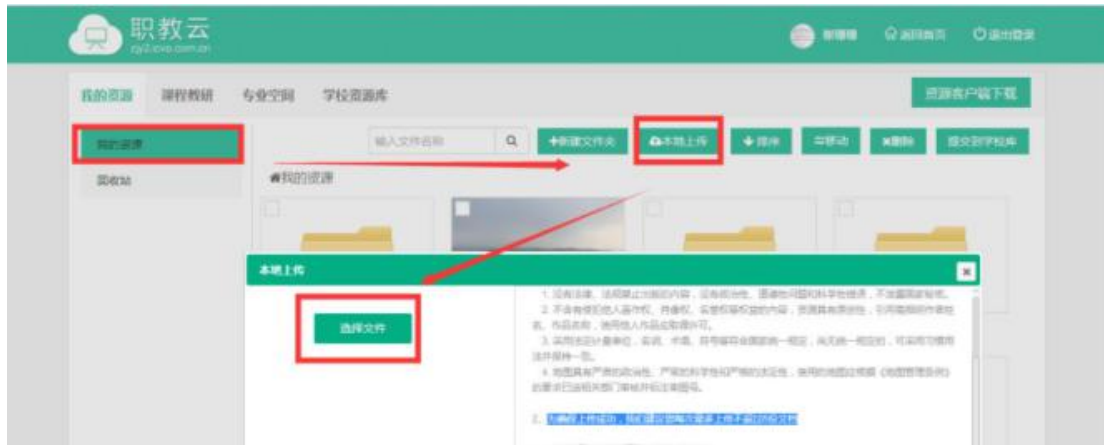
职教云
zjy2.icve.com.cn

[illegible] 返回首页 退出登录

我的资源 课程教研 专业空间 学校资源库

资源客户端下载

我的资源

回收站

输入文件名称

+新建文件夹 本地上传 排序 移动 删除 提交到学校库

我的资源

本地上传

选择文件

1. 没有违法、法规禁止出版的内容，没有政治性、思想性问题和科学性错误，不涉及国家秘密。
2. 不含有侵犯他人著作权、肖像权、名誉权等权益的内容，资源具有原创性，引用规范的作者姓名、作品名称，使用他人作品应取得许可。
3. 采用法定计量单位、名词、术语、符号等符合国家统一规定，尚无统一规定的，可采用习惯用法并保持一致。
4. 地图具有严肃的政治性、严密的科学性和严格的法定性，使用的地图应根据《地图管理条例》的要求已送相关部门审核并标注审图号。

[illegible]